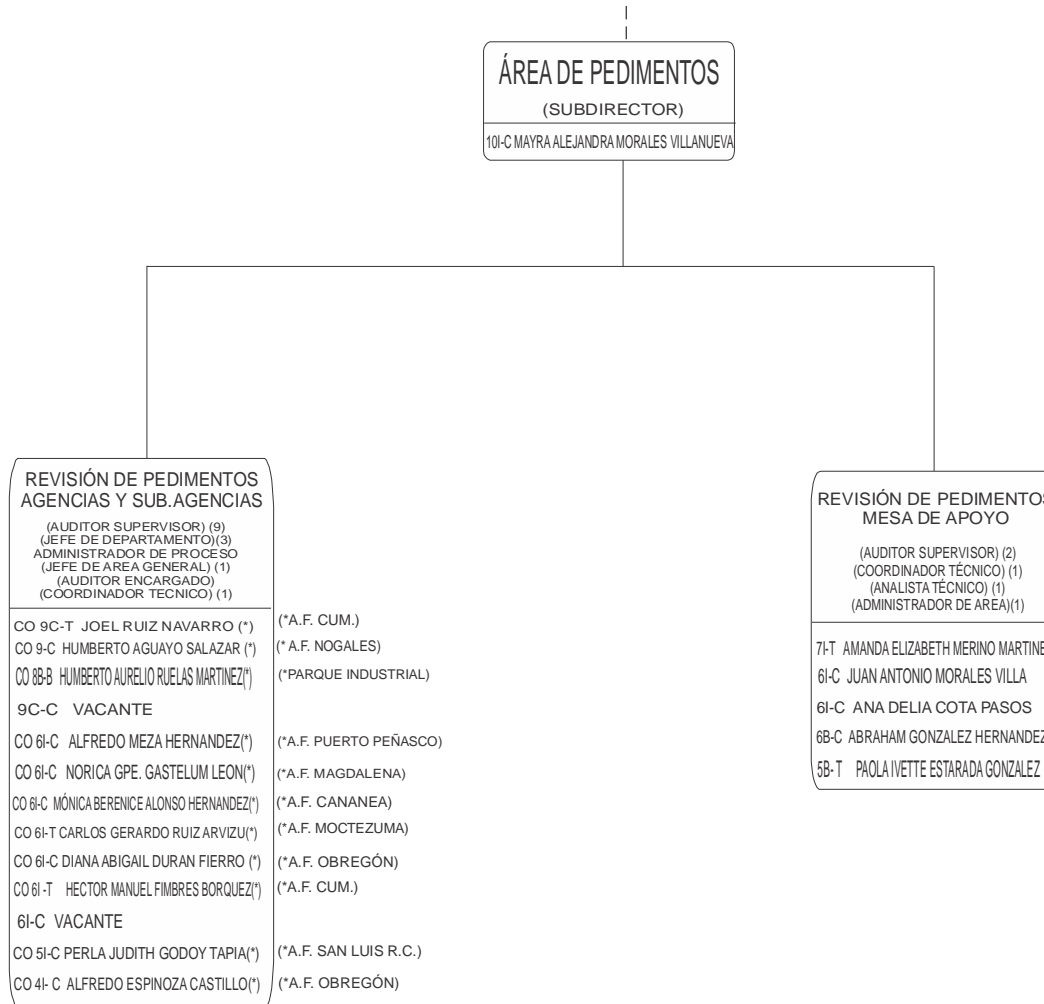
ÁREA DE PEDIMENTOS
(SUBDIRECTOR)
10I-C MAYRA ALEJANDRA MORALES VILLANUEVA

REVISIÓN DE PEDIMENTOS AGENCIAS Y SUB.AGENCIAS
(AUDITOR SUPERVISOR) (9)
(JEFE DE DEPARTAMENTO)(3)
ADMINISTRADOR DE PROCESO
(JEFE DE AREA GENERAL) (1)
(AUDITOR ENCARGADO)
(COORDINADOR TECNICO) (1)

CO 9C-T JOEL RUIZ NAVARRO (*) (*A.F. CUM.)
CO 9-C HUMBERTO AGUAYO SALAZAR (*) (* A.F. NOGALES)
CO 8B-B HUMBERTO AURELIO RUELAS MARTINEZ(*) (*PARQUE INDUSTRIAL)
9C-C VACANTE
CO 6I-C ALFREDO MEZA HERNANDEZ(*) (*A.F. PUERTO PEÑASCO)
CO 6I-C NORICA GPE. GASTELUM LEON(*) (*A.F. MAGDALENA)
CO 6I-C MÓNICA BERENICE ALONSO HERNANDEZ(*) (*A.F. CANANEA)
CO 6I-T CARLOS GERARDO RUIZ ARVIZU(*) (*A.F. MOCTEZUMA)
CO 6I-C DIANA ABIGAIL DURAN FIERRO (*) (*A.F. OBREGÓN)
CO 6I -T HECTOR MANUEL FIMBRES BORQUEZ(*) (*A.F. CUM.)
6I-C VACANTE
CO 5I-C PERLA JUDITH GODOY TAPIA(*) (*A.F. SAN LUIS R.C.)
CO 4I- C ALFREDO ESPINOZA CASTILLO(*) (*A.F. OBREGÓN)

REVISIÓN DE PEDIMENTOS MESA DE APOYO
(AUDITOR SUPERVISOR) (2)
(COORDINADOR TÉCNICO) (1)
(ANALISTA TÉCNICO) (1)
(ADMINISTRADOR DE AREA)(1)

7I-T AMANDA ELIZABETH MERINO MARTINE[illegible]
6I-C JUAN ANTONIO MORALES VILLA
6I-C ANA DELIA COTA PASOS
6B-C ABRAHAM GONZALEZ HERNANDEZ
5B- T PAOLA IVETTE ESTARADA GONZALEZ